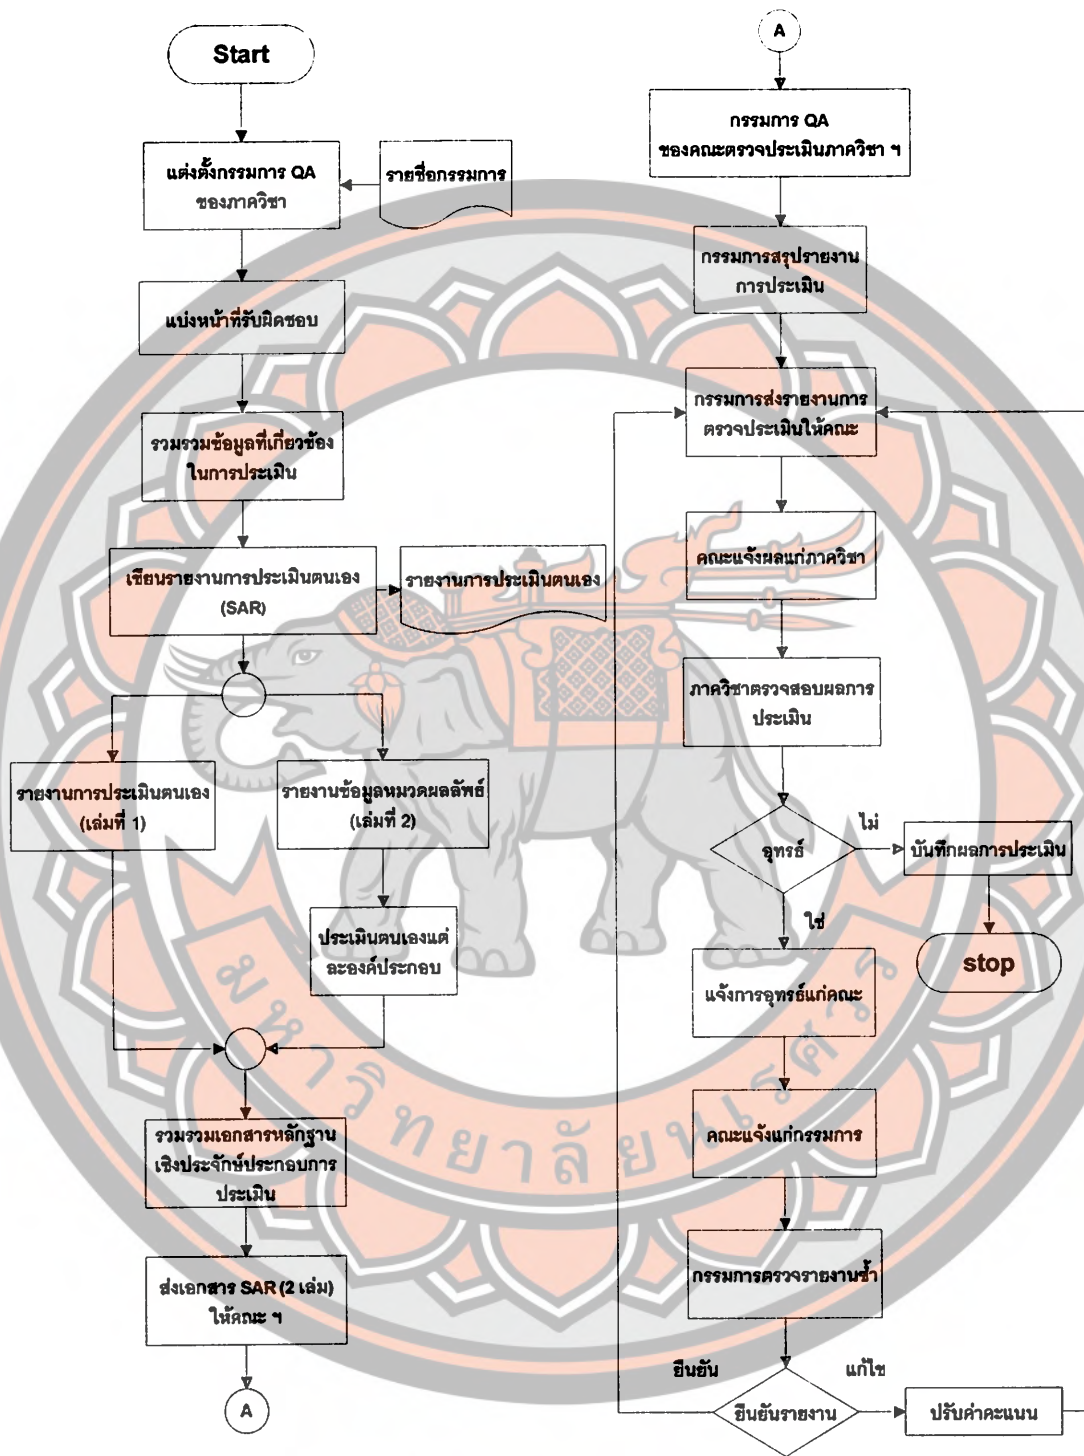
Start

แต่งตั้งกรรมการ QA ของภาควิชา

รายชื่อกรรมการ

แบ่งหน้าที่รับผิดชอบ

รวมรวมข้อมูลที่เกี่ยวข้องในการประเมิน

เขียนรายงานการประเมินตนเอง (SAR)

รายงานการประเมินตนเอง

รายงานการประเมินตนเอง (เล่มที่ 1)

รายงานข้อมูลหมวดผลลัพธ์ (เล่มที่ 2)

ประเมินตนเองแต่ละองค์ประกอบ

รวมรวมเอกสารหลักฐานเชิงประจักษ์ประกอบการประเมิน

ส่งเอกสาร SAR (2 เล่ม) ให้คณะ ฯ

A

A

กรรมการ QA ของคณะตรวจประเมินภาควิชา ฯ

กรรมการสรุปรายงานการประเมิน

กรรมการส่งรายงานการตรวจประเมินให้คณะ

คณะแจ้งผลแก่ภาควิชา

ภาควิชาตรวจสอบผลการประเมิน

อุทธรณ์

ไม่

บันทึกผลการประเมิน

stop

ใช่

แจ้งการอุทธรณ์แก่คณะ

คณะแจ้งแก่กรรมการ

กรรมการตรวจรายงานซ้ำ

ยืนยัน

แก้ไข

ยืนยันรายงาน

ปรับค่าคะแนน

มหาวิทยาลัยนเรศวร